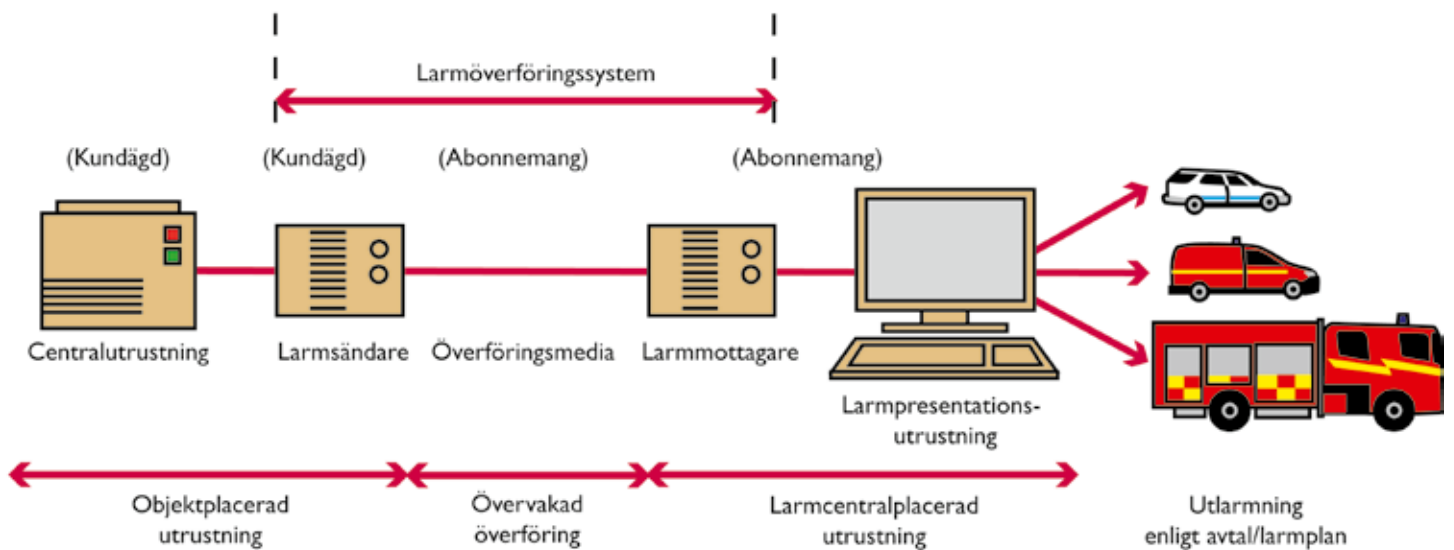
Larmöverföringssystem

(Kundägd)

(Kundägd)

(Abonnemang)

(Abonnemang)

Centralutrustning

Larmsändare

Överföringsmedia

Larmmottagare

Larmpresentations-utrustning

Objektplacerad utrustning

Övervakad överföring

Larmcentralplacerad utrustning

Utlarmning enligt avtal/larmplan